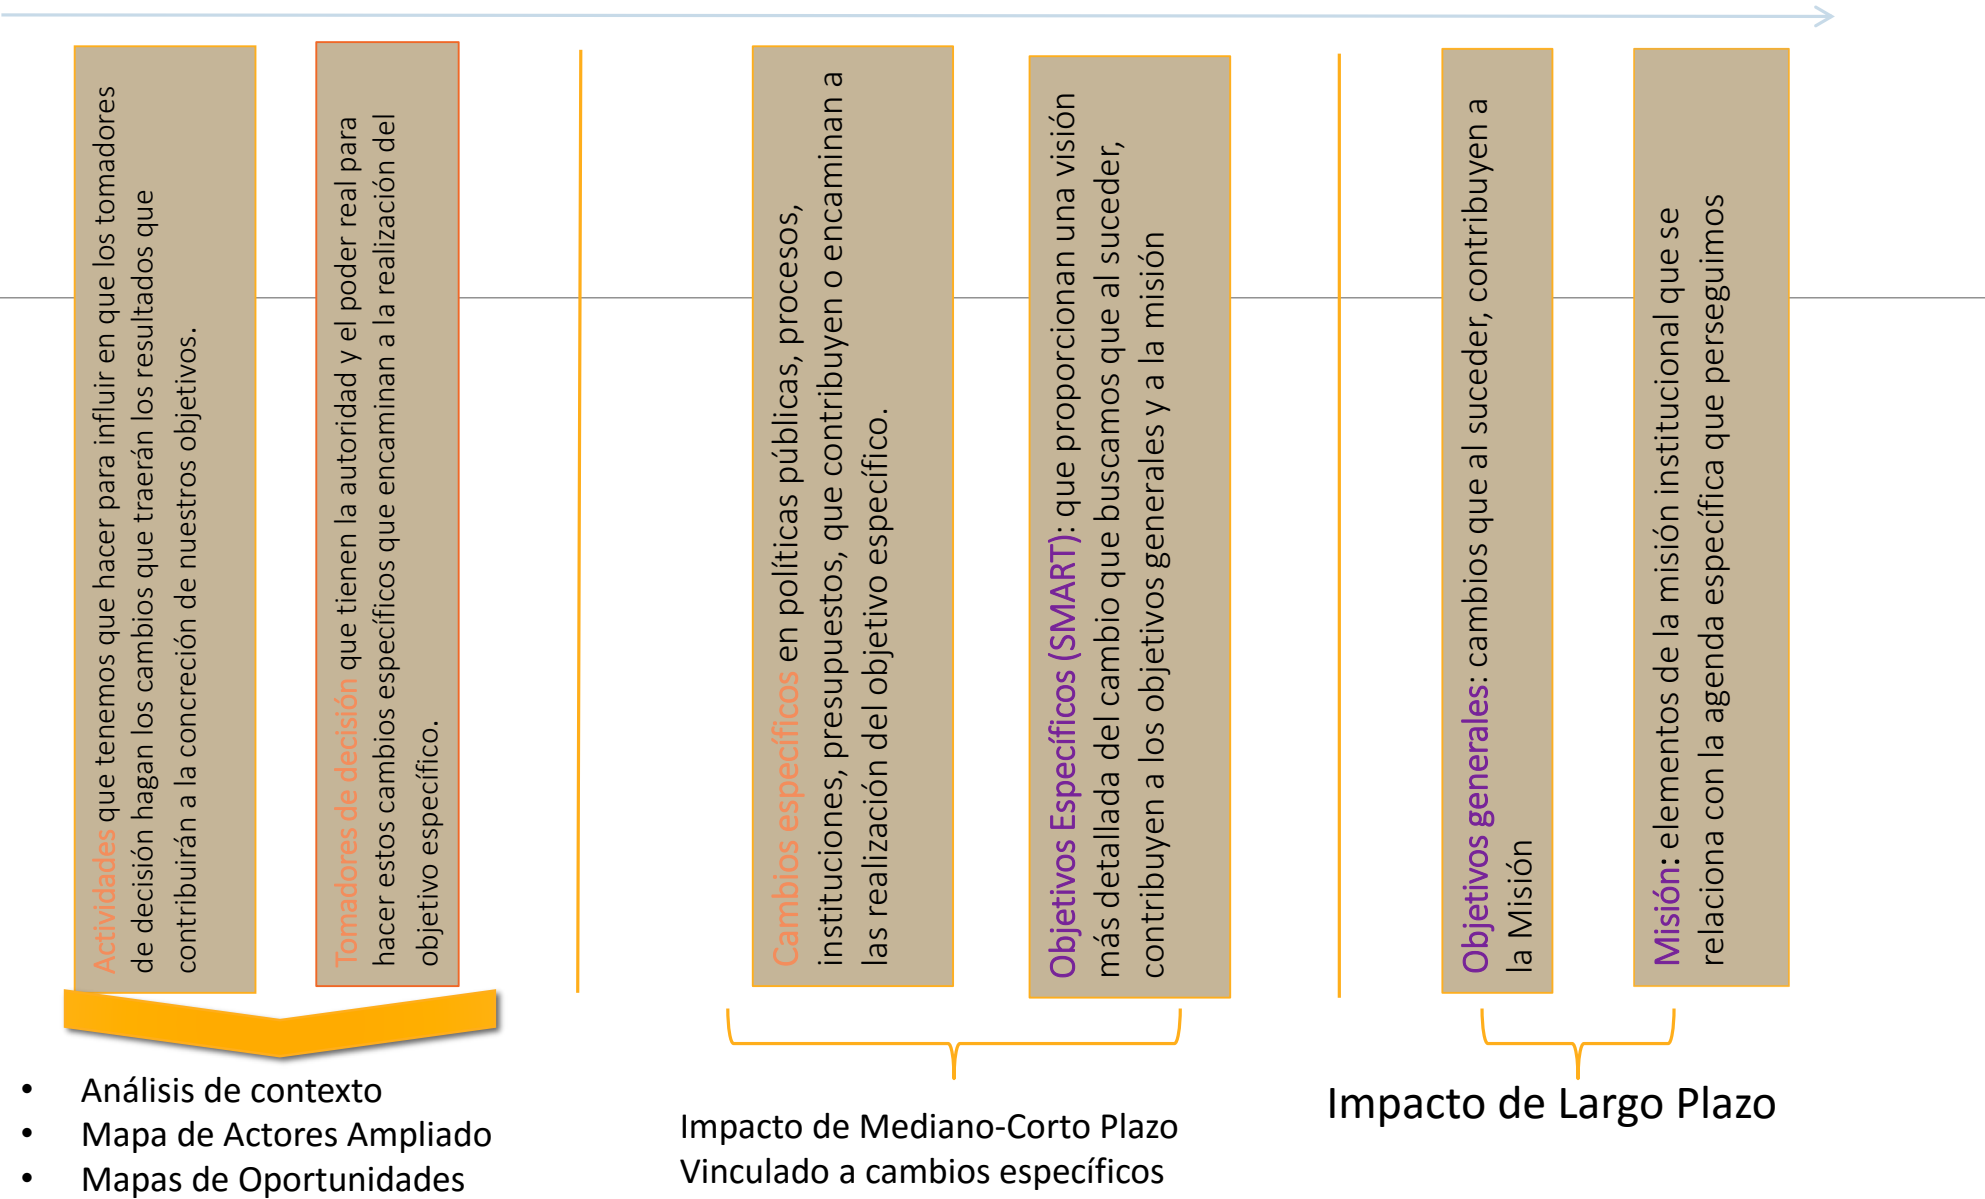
Actividades que tenemos que hacer para influir en que los tomadores de decisión hagan los cambios que traerán los resultados que contribuirán a la concreción de nuestros objetivos.

Tomadores de decisión que tienen la autoridad y el poder real para hacer estos cambios específicos que encaminan a la realización del objetivo específico.

Cambios específicos en políticas públicas, procesos, instituciones, presupuestos, que contribuyen o encaminan a las realización del objetivo específico.

Objetivos Específicos (SMART): que proporcionan una visión más detallada del cambio que buscamos que al suceder, contribuyen a los objetivos generales y a la misión

Objetivos generales: cambios que al suceder, contribuyen a la Misión

Misión: elementos de la misión institucional que se relaciona con la agenda específica que perseguimos

• Análisis de contexto
• Mapa de Actores Ampliado
• Mapas de Oportunidades

Impacto de Mediano-Corto Plazo
Vinculado a cambios específicos

Impacto de Largo Plazo